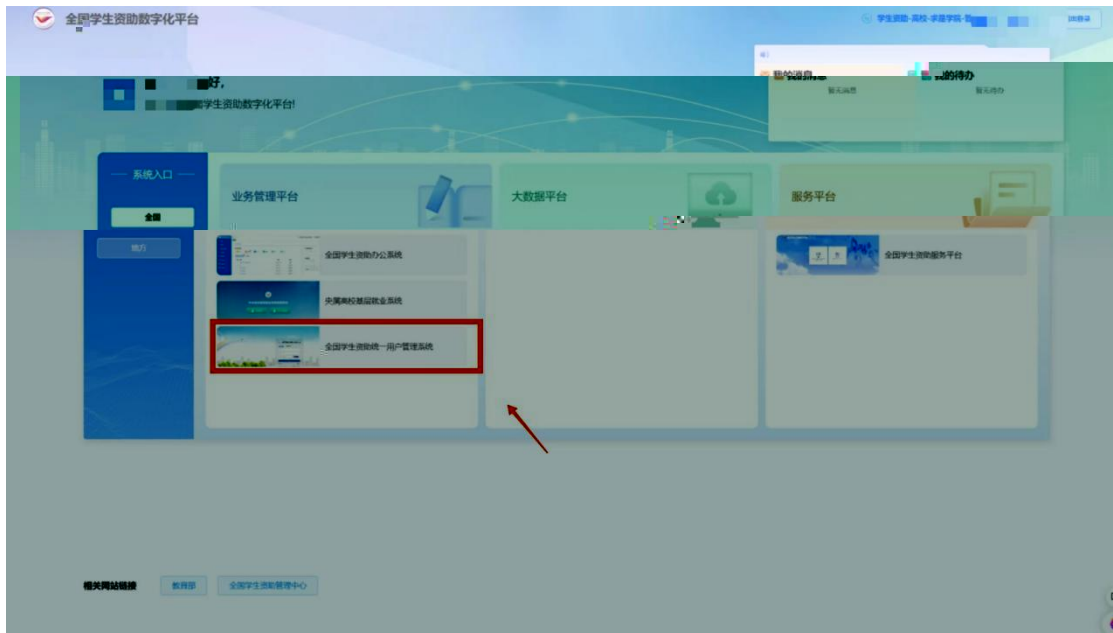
全国学生资助数字化平台

学生资助-高校-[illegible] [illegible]

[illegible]好，
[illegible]学生资助数字化平台!

我的消息
暂无消息
的待办
暂无待办

系统入口
全部
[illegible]

业务管理平台
大数据平台
服务平台

全国学生资助办公系统
央属高校基层就业系统
全国学生资助统一用户管理系统
全国学生资助服务平台

相关网站链接
教育部
全国学生资助管理中心